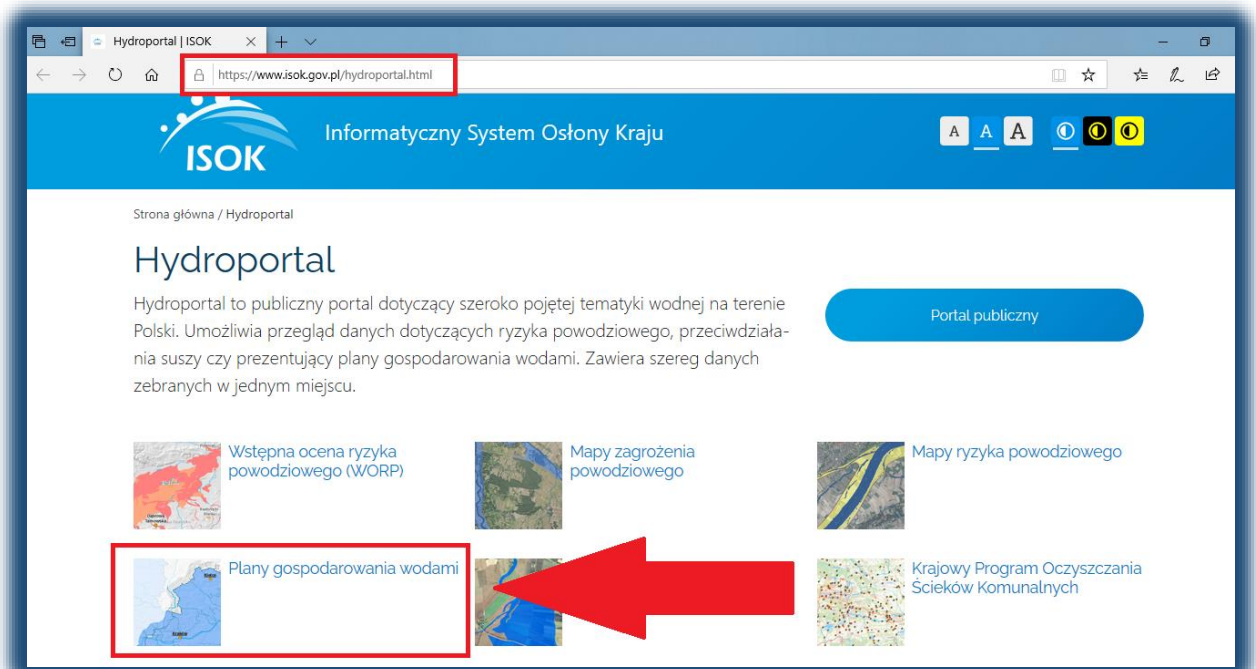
Hydroportal | ISOK

https://www.isok.gov.pl/hydroportal.html

ISOK

Informatyczny System Osłony Kraju

A A A

Strona główna / Hydroportal

Hydroportal

Hydroportal to publiczny portal dotyczący szeroko pojętej tematyki wodnej na terenie Polski. Umożliwia przegląd danych dotyczących ryzyka powodziowego, przeciwdziałania suszy czy prezentujący plany gospodarowania wodami. Zawiera szereg danych zebranych w jednym miejscu.

Portal publiczny

Wstępna ocena ryzyka powodziowego (WORP)

Mapy zagrożenia powodziowego

Mapy ryzyka powodziowego

Plany gospodarowania wodami

Krajowy Program Oczyszczania Ścieków Komunalnych